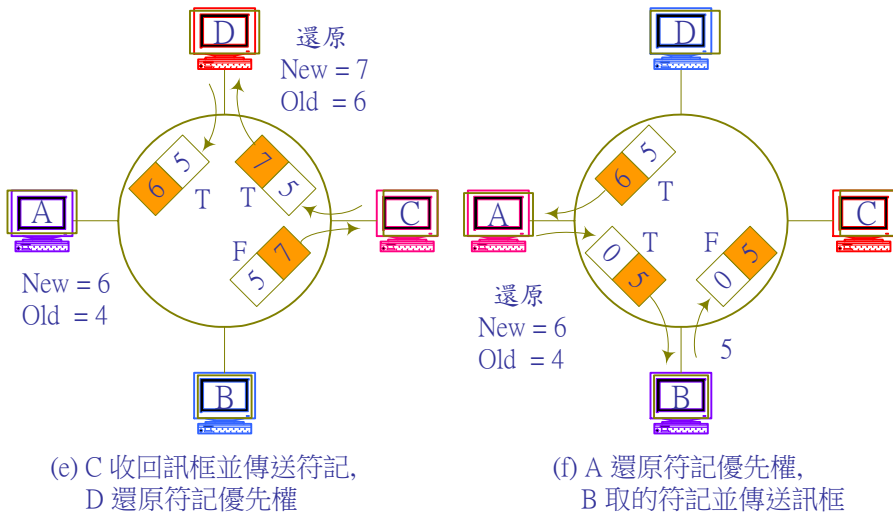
D

還原
New = 7
Old = 6

5
6
T

7
5
T

A

C

F
7
5

New = 6
Old = 4

B

(e) C 收回訊框並傳送符記,
D 還原符記優先權

D

5
6
T

A

C

T
0
5

F
5
0

還原
New = 6
Old = 4

5

B

(f) A 還原符記優先權,
B 取的符記並傳送訊框